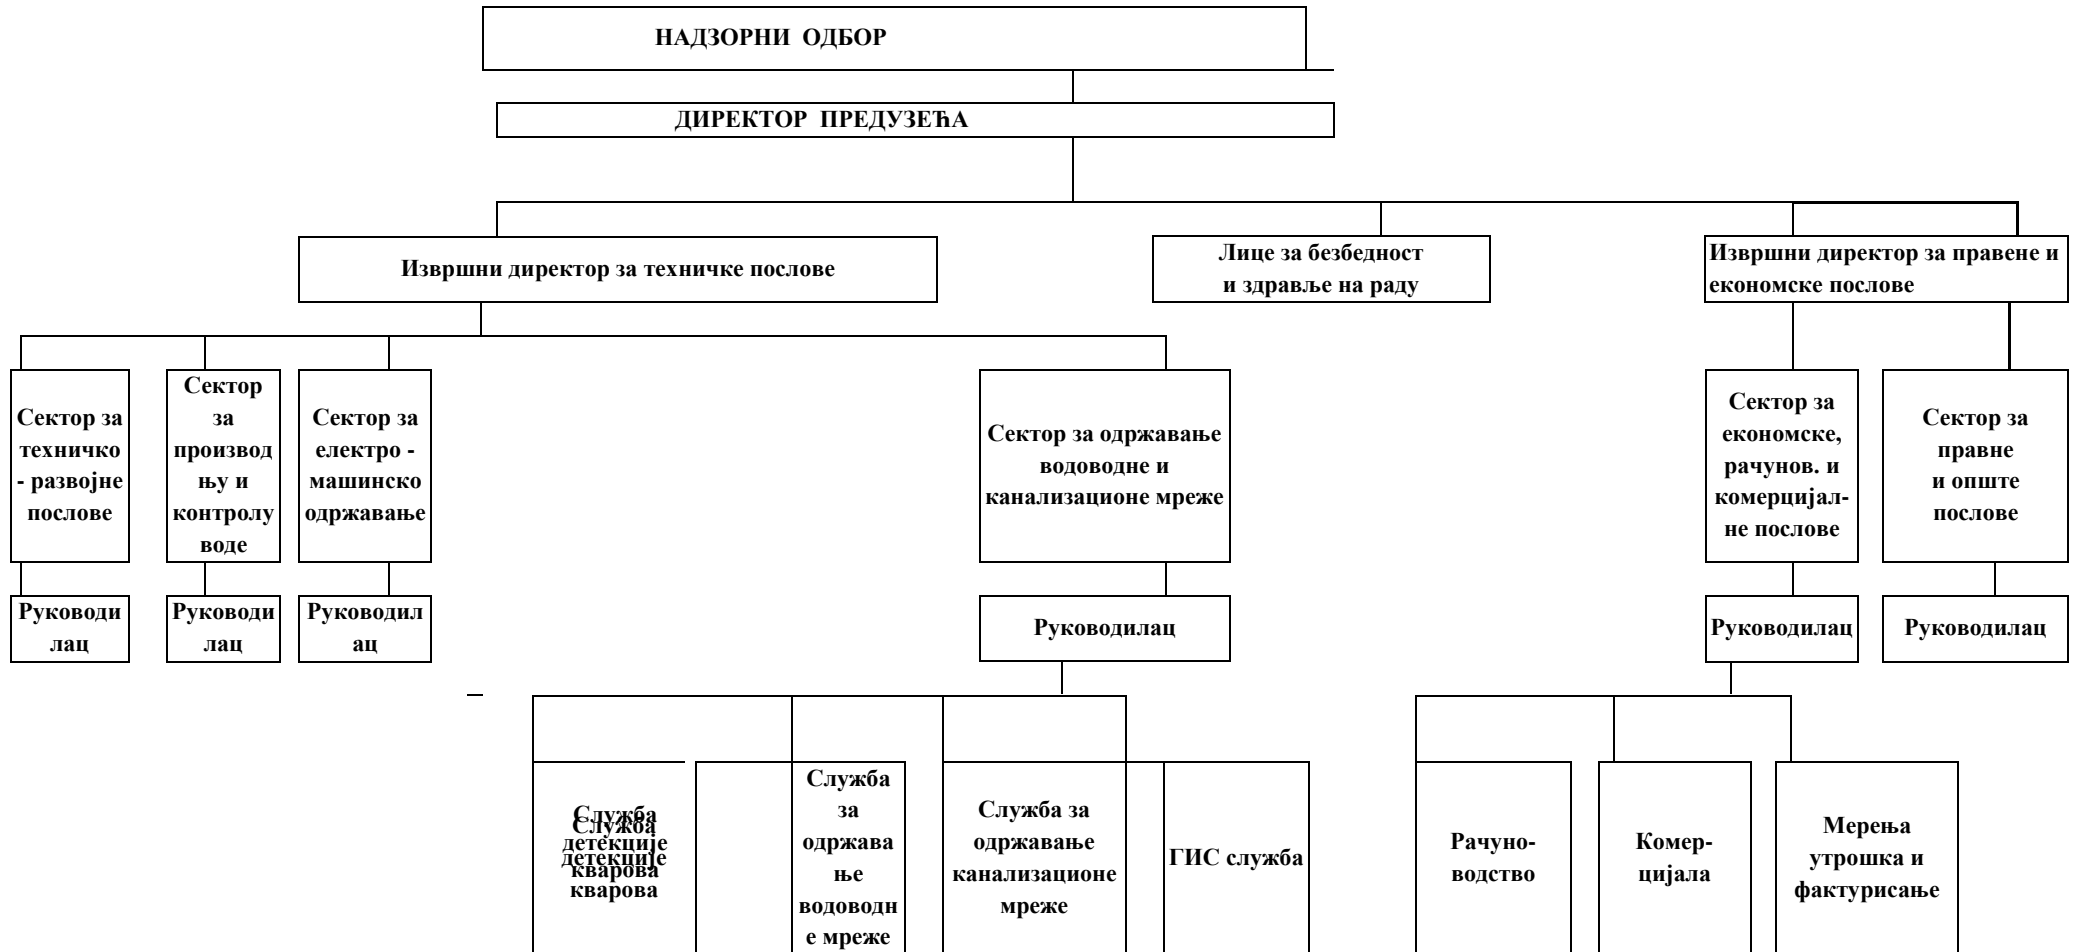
НАДЗОРНИ ОДБОР

ДИРЕКТОР ПРЕДУЗЕЋА

Извршни директор за техничке послове

Лице за безбедност и здравље на раду

Извршни директор за правене и економске послове

Сектор за техничко - развојне послове

Сектор за производњу и контролу воде

Сектор за електро - машинско одржавање

Сектор за одржавање водоводне и канализационе мреже

Сектор за економске, рачунов. и комерцијалне послове

Сектор за правне и опште послове

Руководилац

Руководилац

Руководилац

Руководилац

Руководилац

Руководилац

Служба детекције кварова
Служба детекције кварова

Служба за одржавање водоводне мреже

Служба за одржавање канализационе мреже

ГИС служба

Рачуноводство

Комерцијала

Мерења утрошка и фактурисање